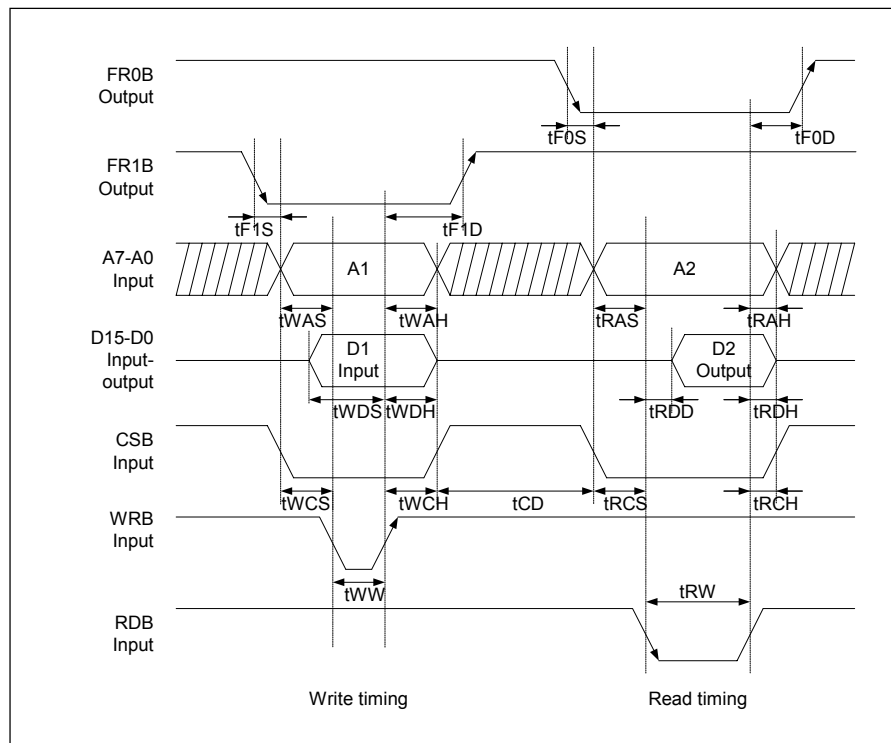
FR0B
Output

tF0S

tF0D

FR1B
Output

tF1S

tF1D

A7-A0
Input

A1

A2

tWAS

tWAH

tRAS

tRAH

D15-D0
Input-
output

D1
Input

D2
Output

tWDS

tWDH

tRDD

tRDH

CSB
Input

tWCS

tWCH

tCD

tRCS

tRCH

WRB
Input

tWW

tRW

RDB
Input

Write timing

Read timing